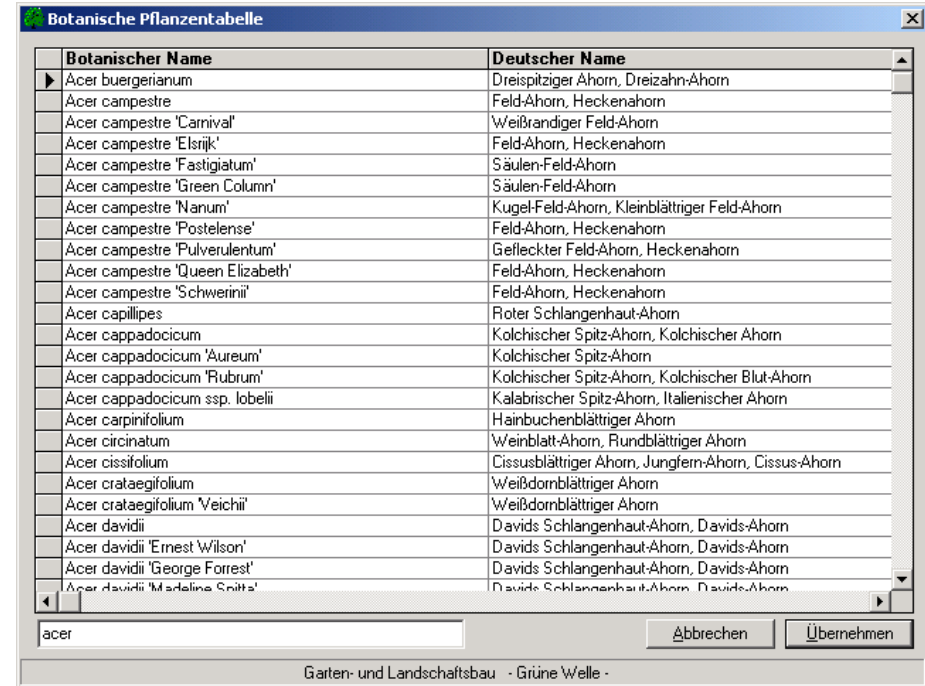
Botanische Pflanzentabelle

| Botanischer Name | Deutscher Name |
|---|---|
| Acer buergerianum | Dreispitziger Ahorn, Dreizahn-Ahorn |
| Acer campestre | Feld-Ahorn, Heckenahorn |
| Acer campestre 'Carnival' | Weißrandiger Feld-Ahorn |
| Acer campestre 'Elsrijk' | Feld-Ahorn, Heckenahorn |
| Acer campestre 'Fastigiatum' | Säulen-Feld-Ahorn |
| Acer campestre 'Green Column' | Säulen-Feld-Ahorn |
| Acer campestre 'Nanum' | Kugel-Feld-Ahorn, Kleinblättriger Feld-Ahorn |
| Acer campestre 'Postelense' | Feld-Ahorn, Heckenahorn |
| Acer campestre 'Pulverulentum' | Gefleckter Feld-Ahorn, Heckenahorn |
| Acer campestre 'Queen Elizabeth' | Feld-Ahorn, Heckenahorn |
| Acer campestre 'Schwerinii' | Feld-Ahorn, Heckenahorn |
| Acer capillipes | Roter Schlangenhaut-Ahorn |
| Acer cappadocicum | Kolchischer Spitz-Ahorn, Kolchischer Ahorn |
| Acer cappadocicum 'Aureum' | Kolchischer Spitz-Ahorn |
| Acer cappadocicum 'Rubrum' | Kolchischer Spitz-Ahorn, Kolchischer Blut-Ahorn |
| Acer cappadocicum ssp. lobelii | Kalabrischer Spitz-Ahorn, Italienischer Ahorn |
| Acer carpinifolium | Hainbuchenblättriger Ahorn |
| Acer circinatum | Weinblatt-Ahorn, Rundblättriger Ahorn |
| Acer cissifolium | Cissusblättriger Ahorn, Jungfern-Ahorn, Cissus-Ahorn |
| Acer crataegifolium | Weißdornblättriger Ahorn |
| Acer crataegifolium 'Veichii' | Weißdornblättriger Ahorn |
| Acer davidii | Davids Schlangenhaut-Ahorn, Davids-Ahorn |
| Acer davidii 'Ernest Wilson' | Davids Schlangenhaut-Ahorn, Davids-Ahorn |
| Acer davidii 'George Forrest' | Davids Schlangenhaut-Ahorn, Davids-Ahorn |
| Acer davidii 'Madeline Spitta' | Davids Schlangenhaut-Ahorn, Davids-Ahorn |

acer

Abbrechen Übernehmen

Garten- und Landschaftsbau - Grüne Welle -